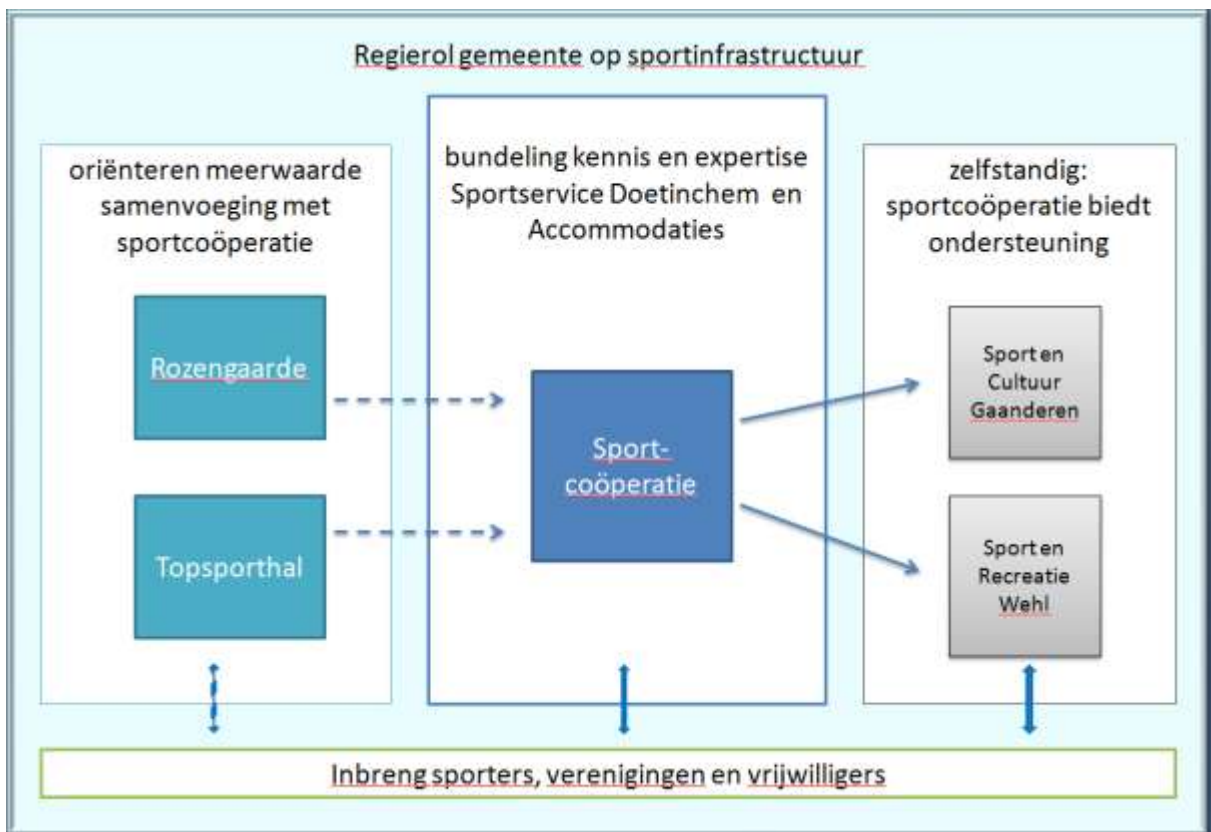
Regierol gemeente op sportinfrastructuur

oriënteren meerwaarde samenvoeging met sportcoöperatie

Rozengaarde

Topsporthal

bundeling kennis en expertise Sportservice Doetinchem en Accommodaties

Sport-coöperatie

zelfstandig: sportcoöperatie biedt ondersteuning

Sport en Cultuur Gaanderen

Sport en Recreatie Wehl

Inbreng sporters, verenigingen en vrijwilligers